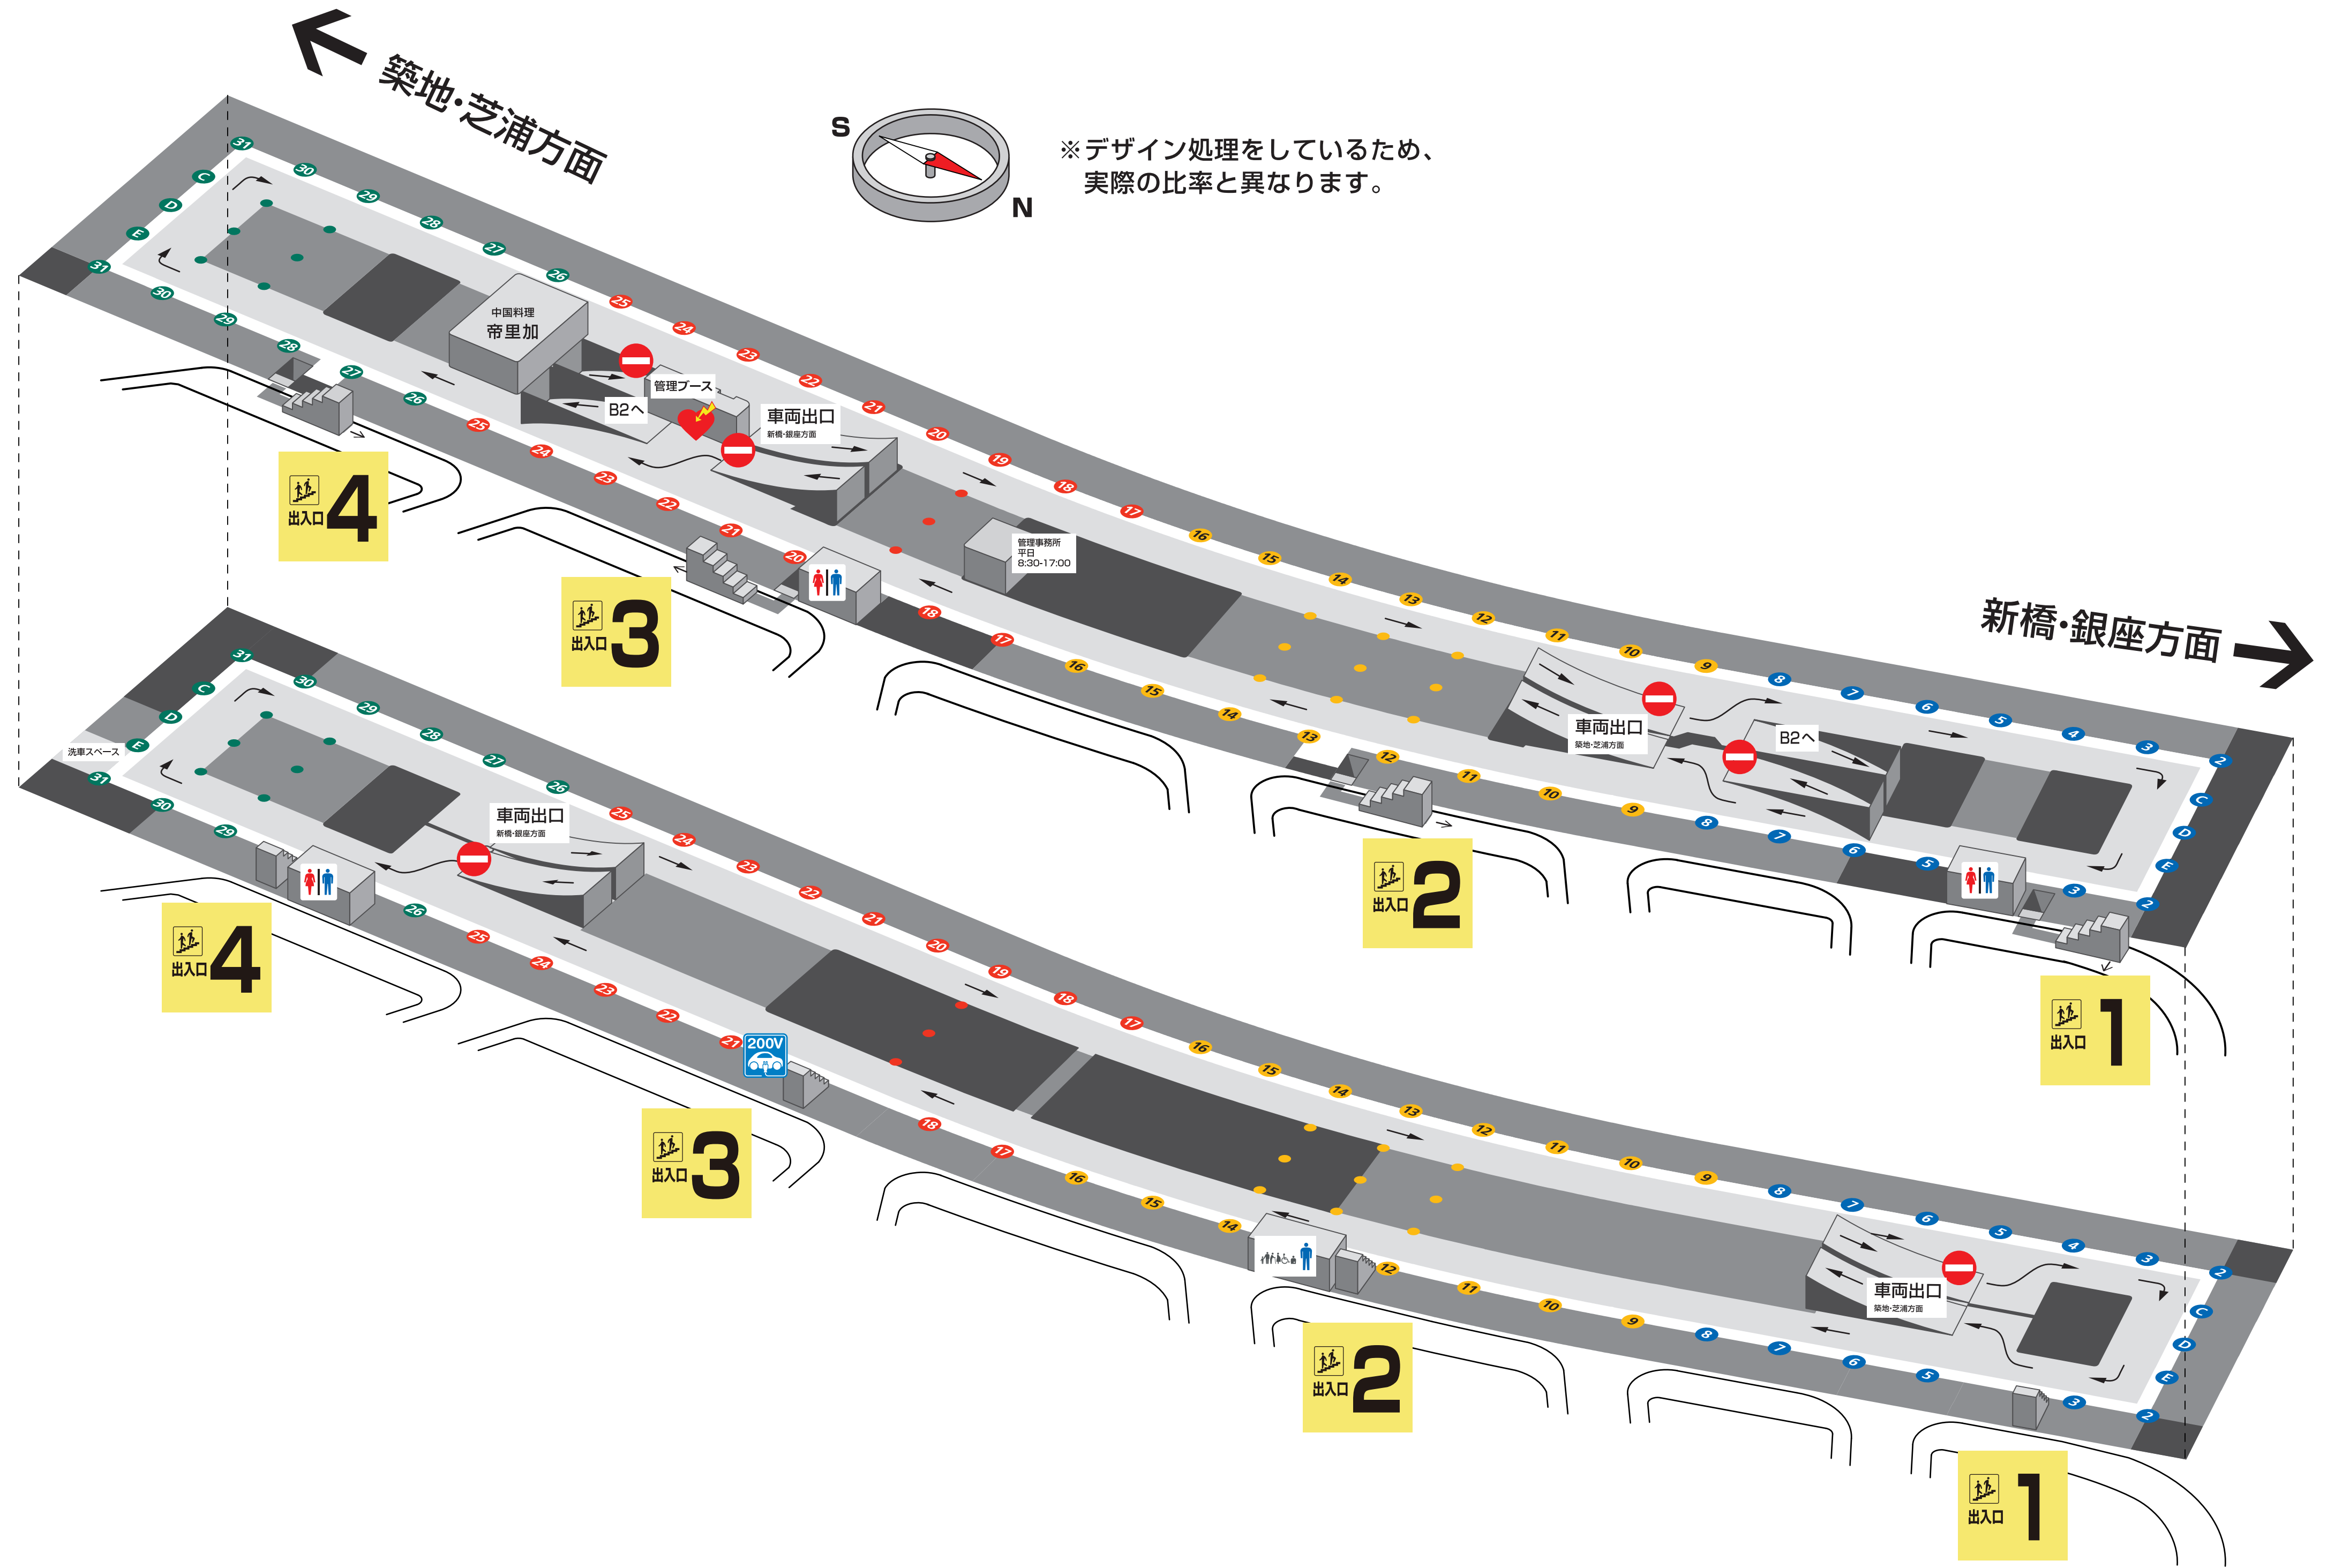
築地·芝浦方面

S
N

※デザイン処理をしているため、
実際の比率と異なります。

新橋·銀座方面

中国料理
帝里加

管理ブース
B2へ
車両出口
新橋·銀座方面

管理事務所
平日
8:30-17:00

出入口 4
出入口 3
出入口 2
出入口 1

車両出口
築地·芝浦方面
B2へ

31 30 29 28 27 26 25 24 23 22 21 20 19 18 17 16 15 14 13 12 11 10 9 8 7 6 5 4 3 2
C D E

洗車スペース

車両出口
新橋·銀座方面

200V

出入口 4
出入口 3
出入口 2
出入口 1

車両出口
築地·芝浦方面